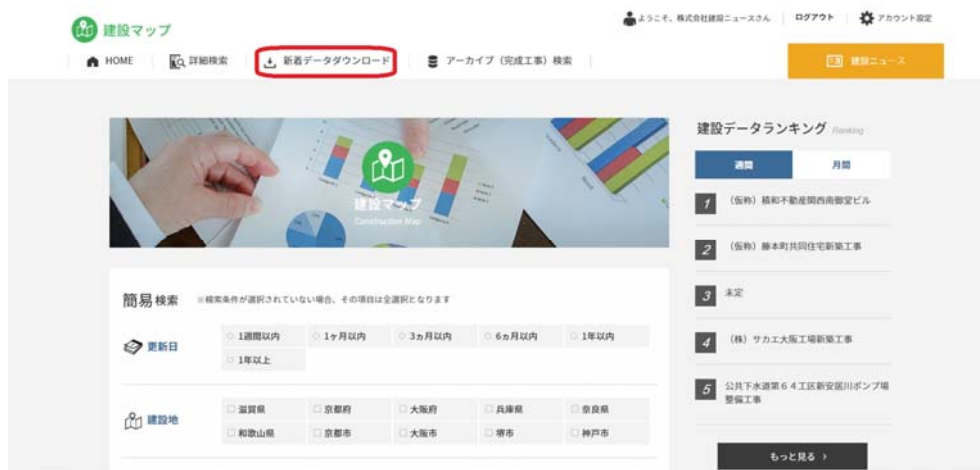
建設マップ

ようこそ、株式会社建設ニュースさん | ログアウト | アカウント設定

HOME | 詳細検索 | 新着データダウンロード | アーカイブ（完成工事）検索 | 建設ニュース

建設マップ
Construction Map

建設データランキング Ranking

| 週間 | 月間 |
|---|---|

1 （仮称）積和不動産関西南御堂ビル
2 （仮称）藤本町共同住宅新築工事
3 未定
4 （株）サカエ大阪工場新築工事
5 公共下水道第６４工区新安居川ポンプ場整備工事

もっと見る ›

簡易検索 ※検索条件が選択されていない場合、その項目は全選択となります

更新日

| 1週間以内 | 1ヶ月以内 | 3ヵ月以内 | 6ヵ月以内 | 1年以内 |
|---|---|---|---|---|
| 1年以上 | | | | |

建設地

| 滋賀県 | 京都府 | 大阪府 | 兵庫県 | 奈良県 |
|---|---|---|---|---|
| 和歌山県 | 京都市 | 大阪市 | 堺市 | 神戸市 |